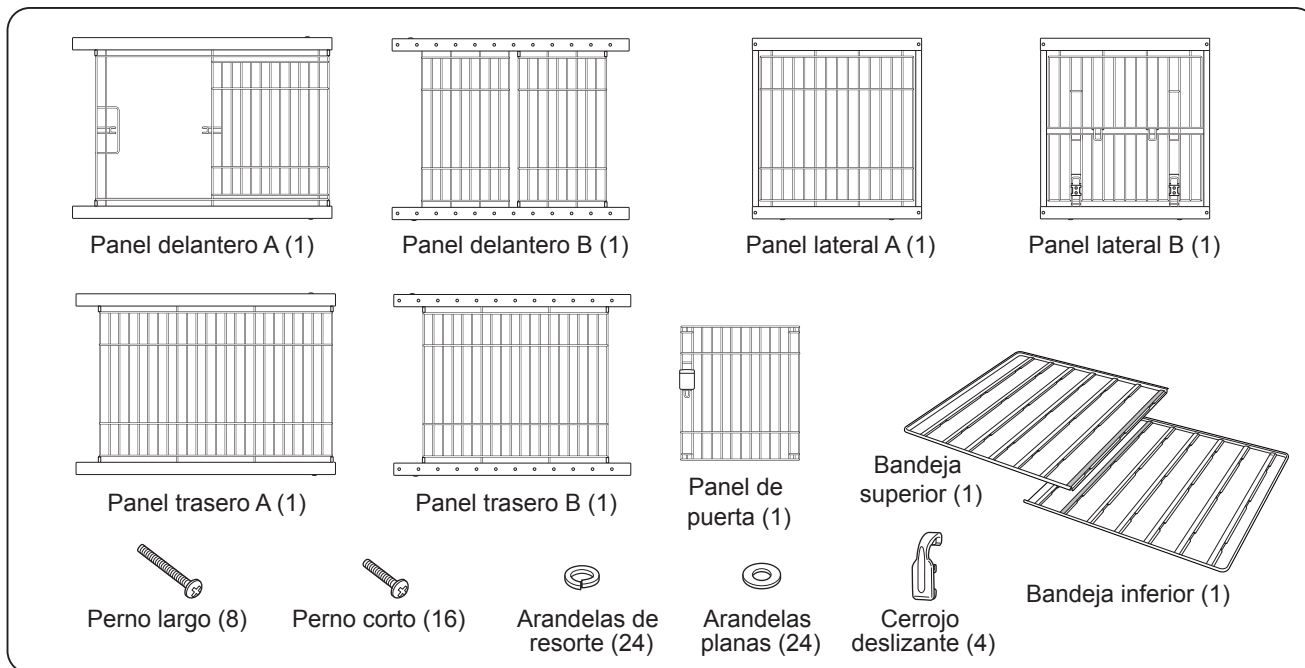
Panel delantero A (1)

Panel delantero B (1)

Panel lateral A (1)

Panel lateral B (1)

Panel trasero A (1)

Panel trasero B (1)

Panel de puerta (1)

Bandeja superior (1)

Bandeja inferior (1)

Perno largo (8)

Perno corto (16)

Arandelas de resorte (24)

Arandelas planas (24)

Cerrojo deslizante (4)